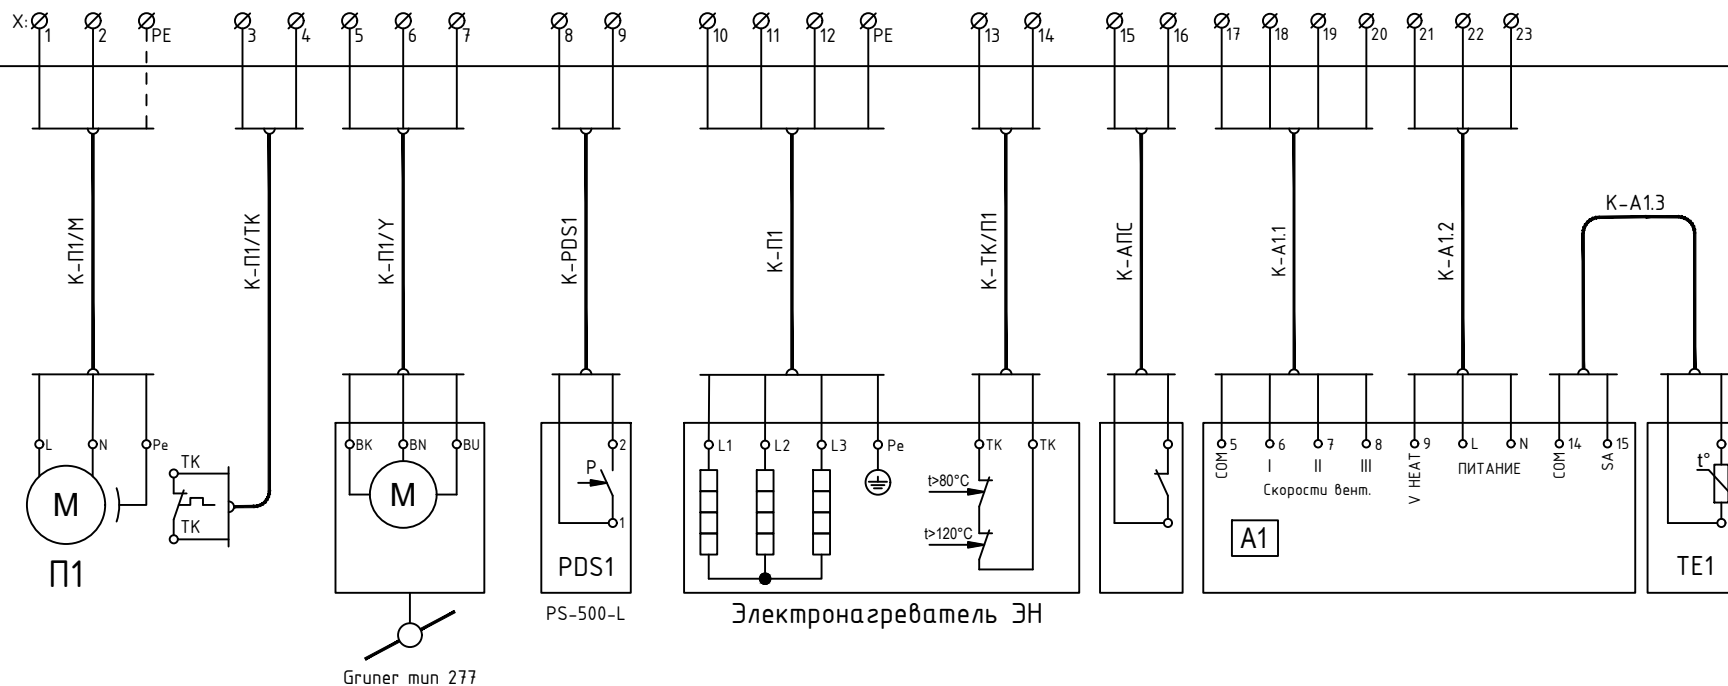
X: 1 2 PE 3 4 5 6 7 8 9 10 11 12 PE 13 14 15 16 17 18 19 20 21 22 23

К-П1/М
К-П1/ТК
К-П1/Y
К-PDS1
К-П1
К-ТК/П1
К-АПС
К-А1.1
К-А1.2
К-А1.3

L N Pe
M
П1

ТК
ТК

BK BN BU
M
Gruner mun 277

P 2 1
PDS1
PS-500-L

L1 L2 L3 Pe
ТК ТК
t>80°C
t>120°C
Электронагреватель ЭН

COM 5 6 7 8
I II III
Скорости вент.
V HEAT 9
L N
ПИТАНИЕ
COM 14 SA 15
A1

t°
TE1